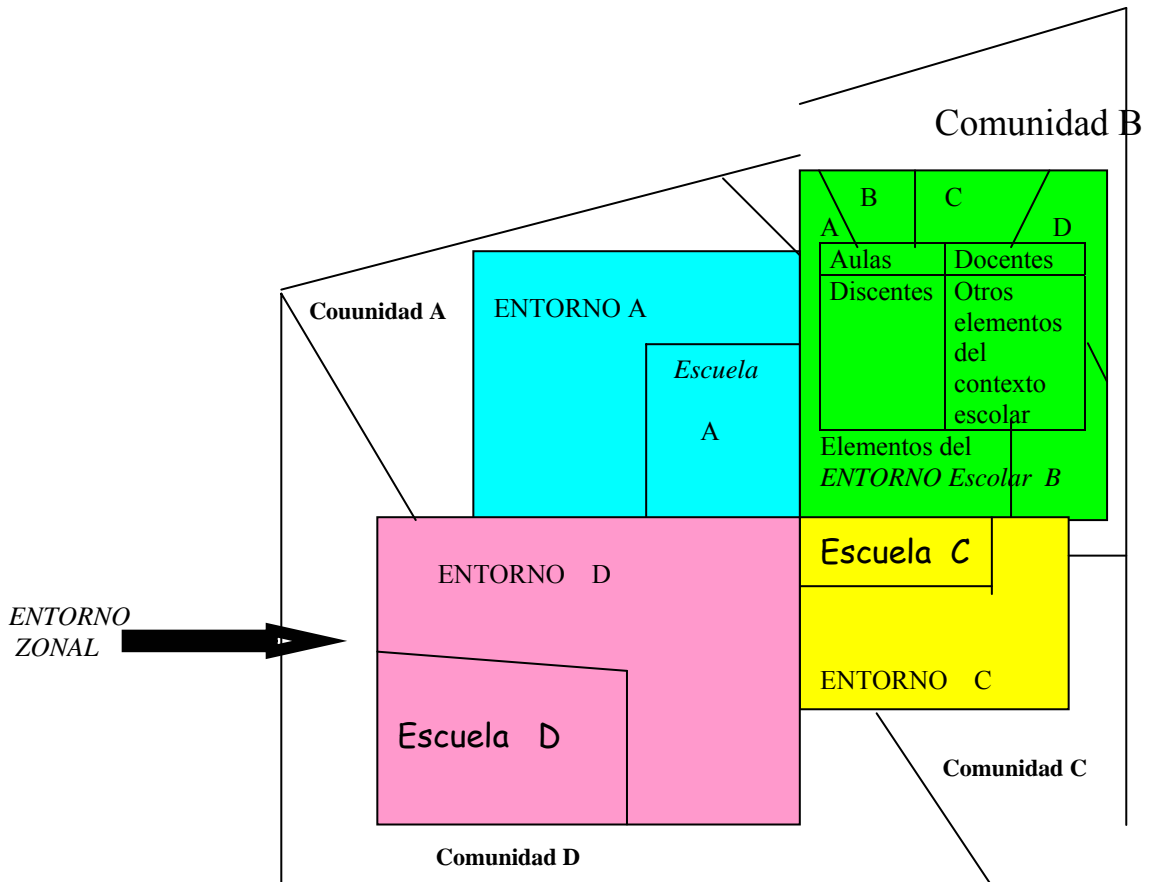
Comunidad B

B C
A D

| Aulas | Docentes |
|---|---|
| Discentes | Otros elementos del contexto escolar |

Elementos del *ENTORNO Escolar B*

**Couunidad A**

ENTORNO A

*Escuela*

A

Escuela C

ENTORNO D

*ENTORNO ZONAL*

ENTORNO C

Escuela D

**Comunidad C**

**Comunidad D**